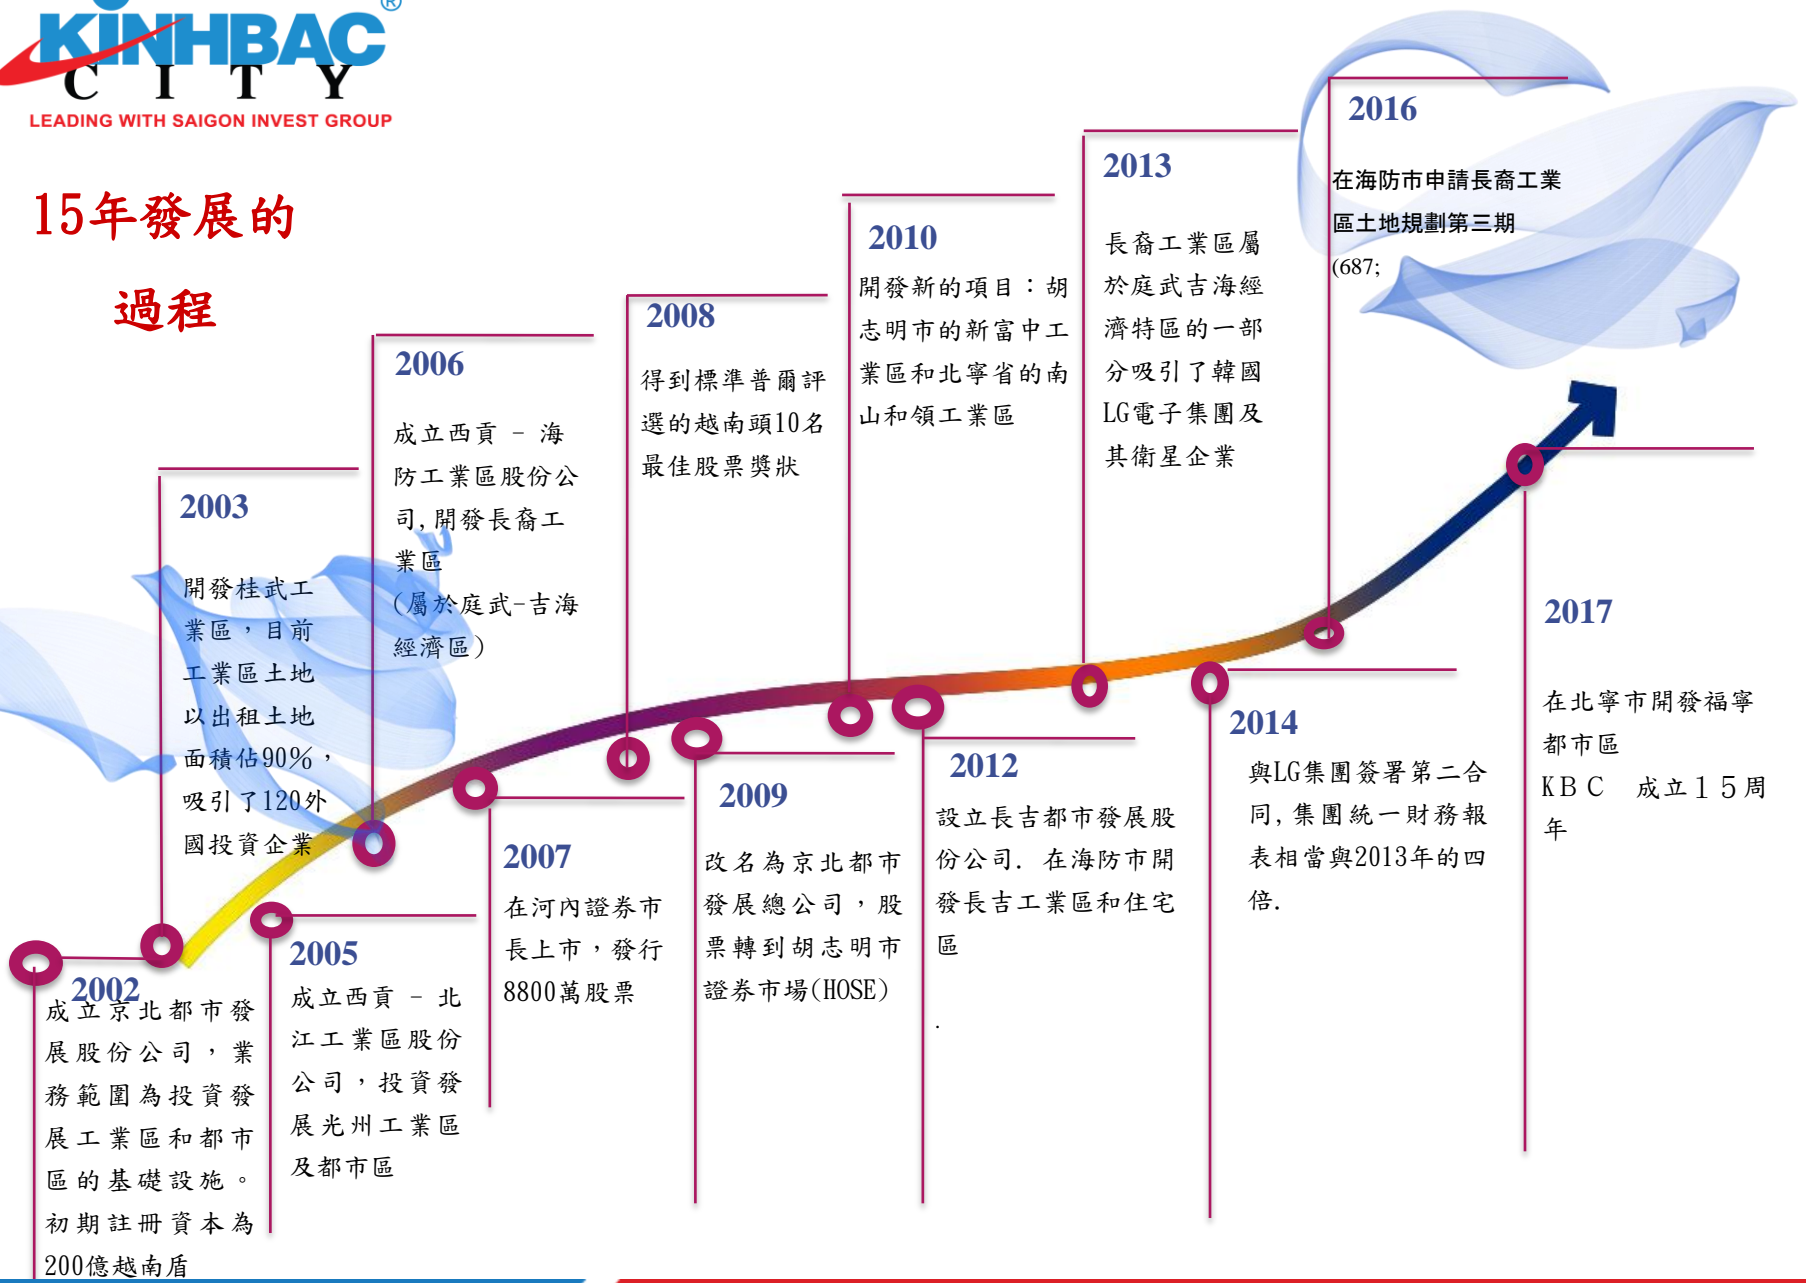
KINHBAC CITY
LEADING WITH SAIGON INVEST GROUP

15年發展的

過程

2016
在海防市申請長裔工業區土地規劃第三期 (687;

2013
長裔工業區屬於庭武吉海經濟特區的一部分吸引了韓國LG電子集團及其衛星企業

2010
開發新的項目：胡志明市的新富中工業區和北寧省的南山和領工業區

2008
得到標準普爾評選的越南頭10名最佳股票獎狀

2006
成立西貢 – 海防工業區股份公司,開發長裔工業區 (屬於庭武-吉海經濟區)

2003
開發桂武工業區，目前工業區土地以出租土地面積佔90%，吸引了120外國投資企業

2017
在北寧市開發福寧都市區 KBC 成立15周年

2014
與LG集團簽署第二合同，集團統一財務報表相當與2013年的四倍.

2012
設立長吉都市發展股份公司. 在海防市開發長吉工業區和住宅區

2009
改名為京北都市發展總公司，股票轉到胡志明市證券市場(HOSE)

2007
在河內證券市長上市，發行8800萬股票

2005
成立西貢 – 北江工業區股份公司，投資發展光州工業區及都市區

2002
成立京北都市發展股份公司，業務範圍為投資發展工業區和都市區的基礎設施。初期註冊資本為200億越南盾